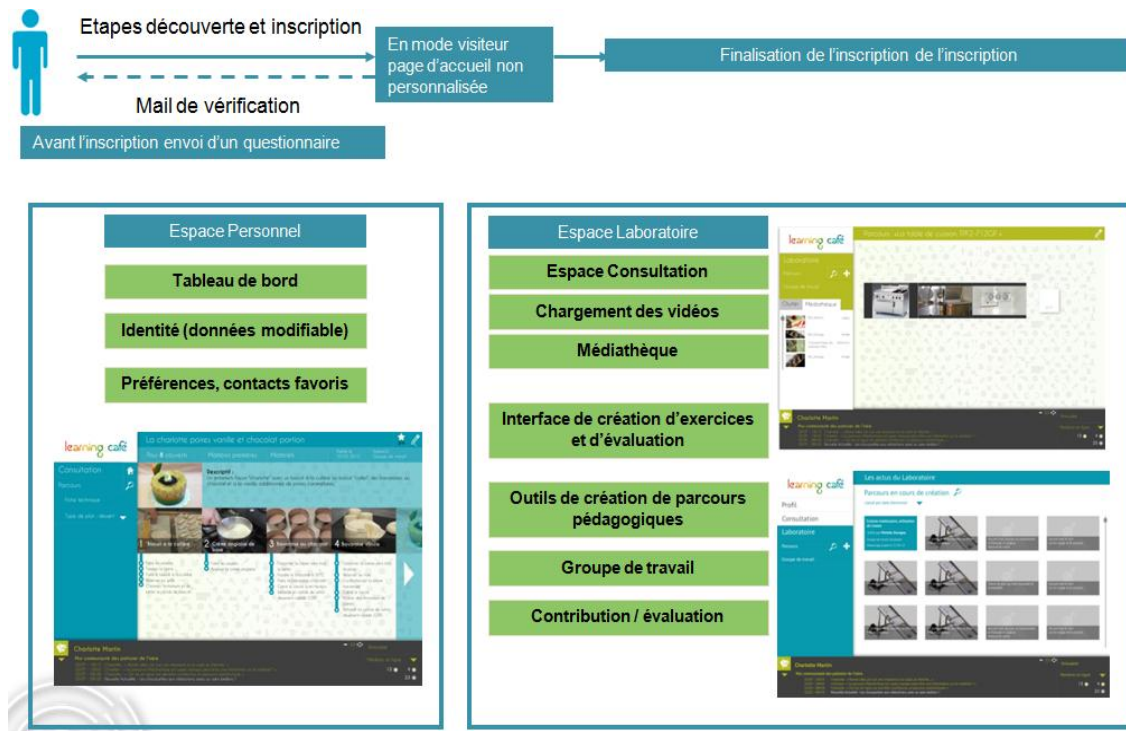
Etapes découverte et inscription

Mail de vérification

En mode visiteur page d'accueil non personnalisée

Finalisation de l'inscription de l'inscription

Avant l'inscription envoi d'un questionnaire

Espace Personnel

Tableau de bord

Identité (données modifiable)

Préférences, contacts favoris

learning café

La charlotte poires vanille et chocolat portion

Consultation

Parcours

Descriptif :

1 Travail à la cuillère

2 Crème anglaise de base

3 Bavaroise au chocolat

4 Bavaroise vanille

Charlotte Martin

Espace Laboratoire

Espace Consultation

Chargement des vidéos

Médiathèque

Interface de création d'exercices et d'évaluation

Outils de création de parcours pédagogiques

Groupe de travail

Contribution / évaluation

learning café

Laboratoire

Médiathèque

Charlotte Martin

learning café

Les actus du Laboratoire

Parcours en cours de création

Profil

Consultation

Laboratoire

Parcours

Groupe de travail

Charlotte Martin